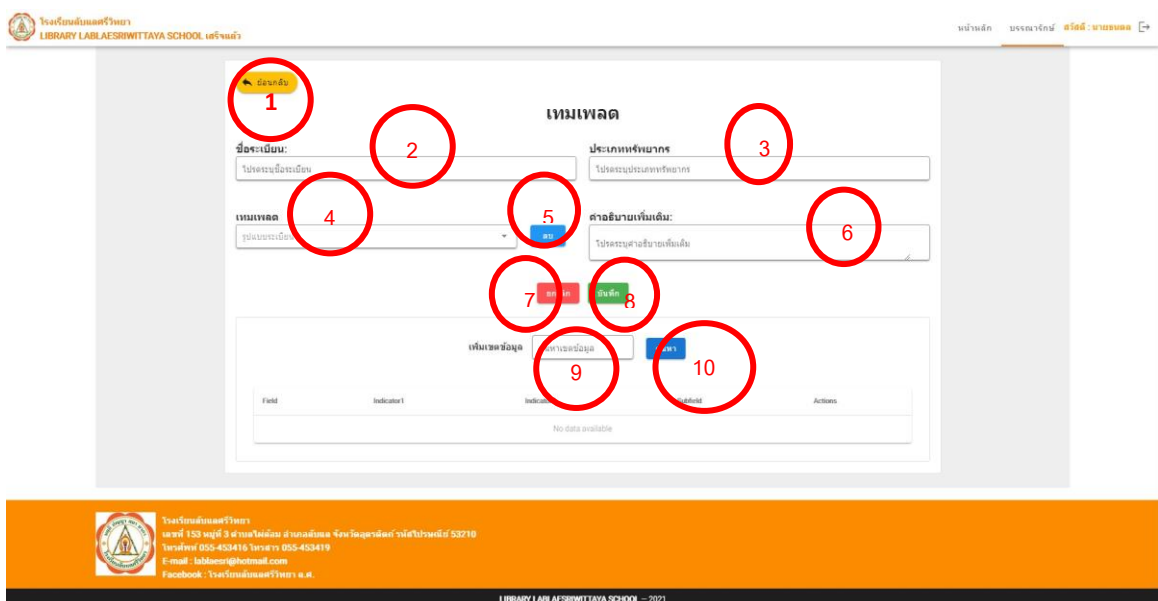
โรงเรียนลับแลศรีวิทยา
LIBRARY LABLAESRIWITTAYA SCHOOL เสร็จแล้ว

หน้าหลัก บรรณารักษ์ สวัสดี : นายธนพล

ย้อนกลับ
1

เทมเพลต

ชื่อระเบียน:
2
โปรดระบุชื่อระเบียน

ประเภททรัพยากร
3
โปรดระบุประเภททรัพยากร

เทมเพลต
4
รูปแบบระเบียน

5
ลบ

คำอธิบายเพิ่มเติม:
6
โปรดระบุคำอธิบายเพิ่มเติม

ยกเลิก
7
บันทึก
8

เพิ่มเขตข้อมูล
ค้นหาเขตข้อมูล
9
เพิ่ม
10

| Field | Indicator1 | Indicator | Subfield | Actions |
|---|---|---|---|---|
| No data available | | | | |

โรงเรียนลับแลศรีวิทยา
เลขที่ 153 หมู่ที่ 3 ตำบลไผ่ล้อม อำเภอลับแล จังหวัดอุตรดิตถ์ รหัสไปรษณีย์ 53210
โทรศัพท์ 055-453416 โทรสาร 055-453419
E-mail : lablaesri@hotmail.com
Facebook : โรงเรียนลับแลศรีวิทยา ส.ศ.

LIBRARY LABLAESRIWITTAYA SCHOOL — 2021